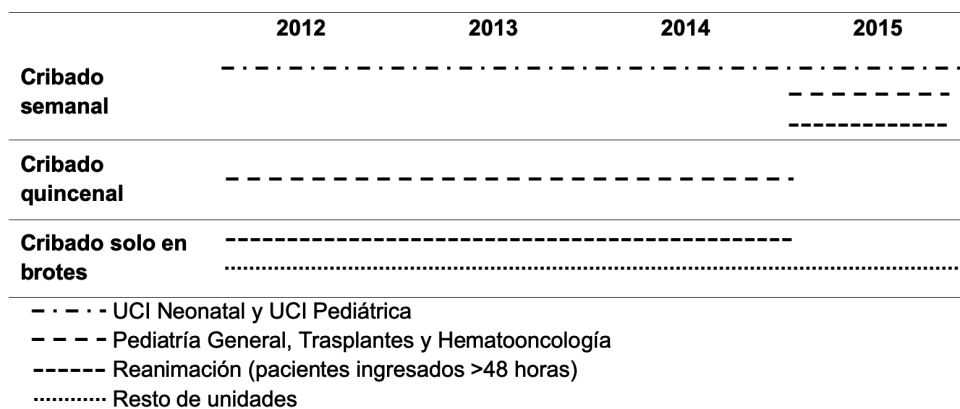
| | 2012 | 2013 | 2014 | 2015 |
|---|---|---|---|---|
| Cribado semanal | | | | |
| Cribado quincenal | | | | |
| Cribado solo en brotes | | | | |

UCI Neonatal y UCI Pediátrica
Pediatría General, Trasplantes y Hematooncología
Reanimación (pacientes ingresados >48 horas)
Resto de unidades